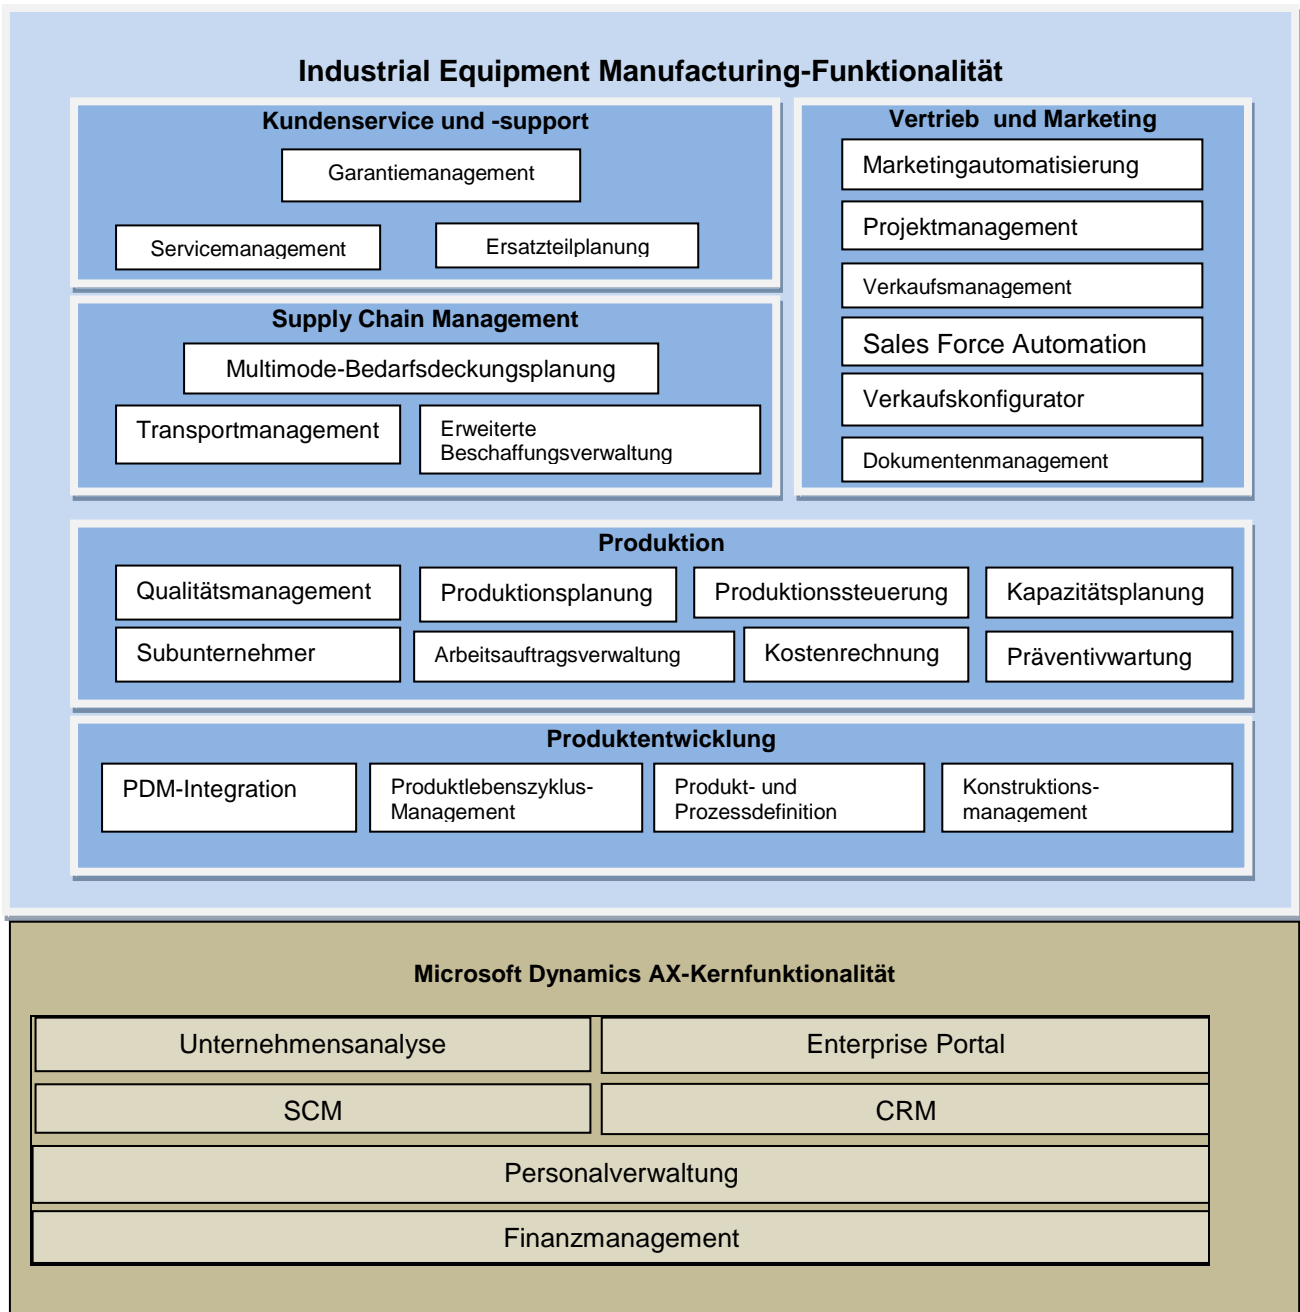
Industrial Equipment Manufacturing-Funktionalität

Kundenservice und -support

Garantiemanagement

Servicemanagement

Ersatzteilplanung

Vertrieb und Marketing

Marketingautomatisierung

Projektmanagement

Verkaufsmanagement

Sales Force Automation

Verkaufskonfigurator

Dokumentenmanagement

Supply Chain Management

Multimode-Bedarfsdeckungsplanung

Transportmanagement

Erweiterte Beschaffungsverwaltung

Produktion

Qualitätsmanagement

Produktionsplanung

Produktionssteuerung

Kapazitätsplanung

Subunternehmer

Arbeitsauftragsverwaltung

Kostenrechnung

Präventivwartung

Produktentwicklung

PDM-Integration

Produktlebenszyklus-Management

Produkt- und Prozessdefinition

Konstruktions-management

Microsoft Dynamics AX-Kernfunktionalität

Unternehmensanalyse

Enterprise Portal

SCM

CRM

Personalverwaltung

Finanzmanagement